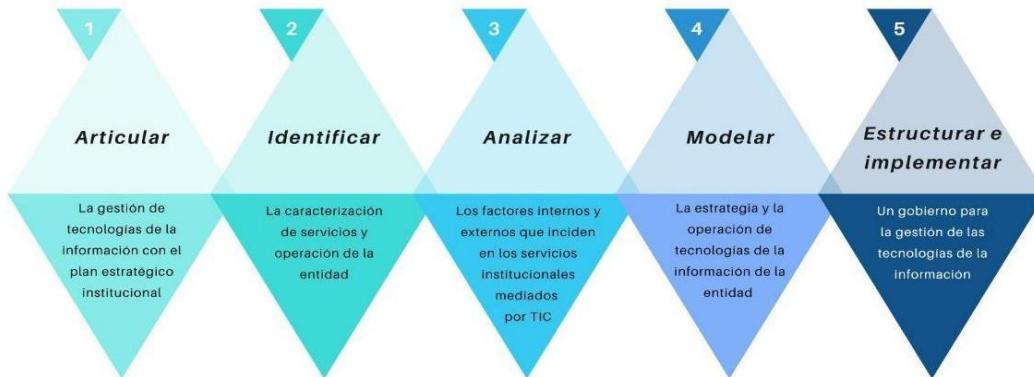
1

Articular

La gestión de tecnologías de la información con el plan estratégico institucional

2

Identificar

La caracterización de servicios y operación de la entidad

3

Analizar

Los factores internos y externos que inciden en los servicios institucionales mediados por TIC

4

Modelar

La estrategia y la operación de tecnologías de la información de la entidad

5

Estructurar e implementar

Un gobierno para la gestión de las tecnologías de la información